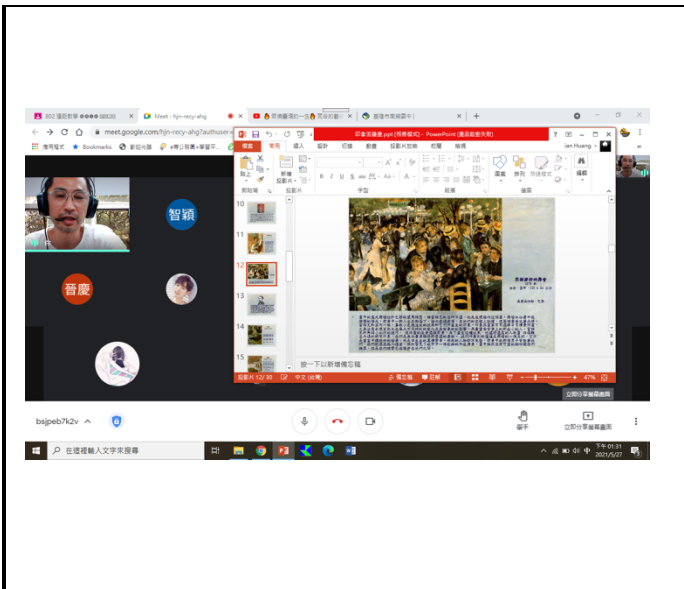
802 選課教學 ●●●● 線上

Meet - hjn-recy-ahg

meet.google.com/hjn-recy-ahg?authuser=

應用程式 Bookmarks 新北光復

智穎

晉慶

印象派繪畫.ppt [相容模式] - PowerPoint (產品啟動失敗)

檔案 常用 插入 設計 轉場 動畫 投影片放映 校閱 檢視

Ian Huang

貼上 新增投影片 剪貼簿 投影片 字型 段落 繪圖 編輯

10 11 12 13 14 15

按一下以新增備忘稿

投影片 12/30 中文 (台灣) 備忘稿 註解 47%

立即分享螢幕畫面

bsjpeb7k2v

舉手 立即分享螢幕畫面

在這裡輸入文字來搜尋

下午 01:31 2021/5/27